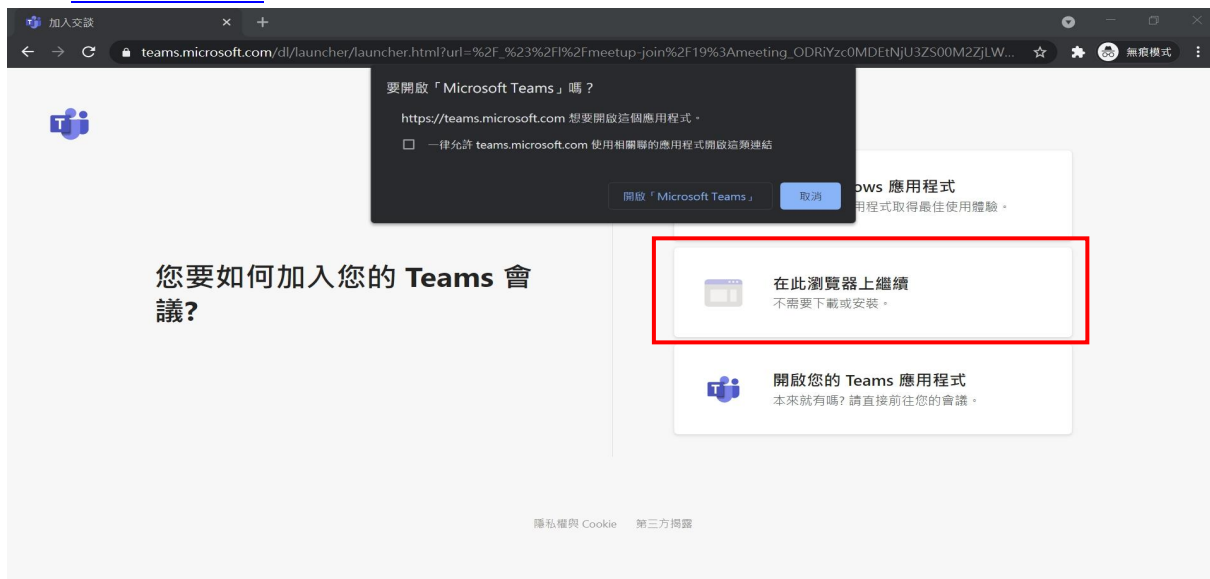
加入交談
teams.microsoft.com/dl/launcher/launcher.html?url=%2F_%23%2Fl%2Fmeetup-join%2F19%3Ameeting_ODRiYzc0MDEtNjU3ZS00M2ZjLW...
無痕模式

要開啟「Microsoft Teams」嗎？
https://teams.microsoft.com 想要開啟這個應用程式。
一律允許 teams.microsoft.com 使用相關聯的應用程式開啟這類連結
開啟「Microsoft Teams」 取消

您要如何加入您的 Teams 會議?

ows 應用程式
用程式取得最佳使用體驗。

在此瀏覽器上繼續
不需要下載或安裝。

開啟您的 Teams 應用程式
本來就有嗎? 請直接前往您的會議。

隱私權與 Cookie 第三方揭露